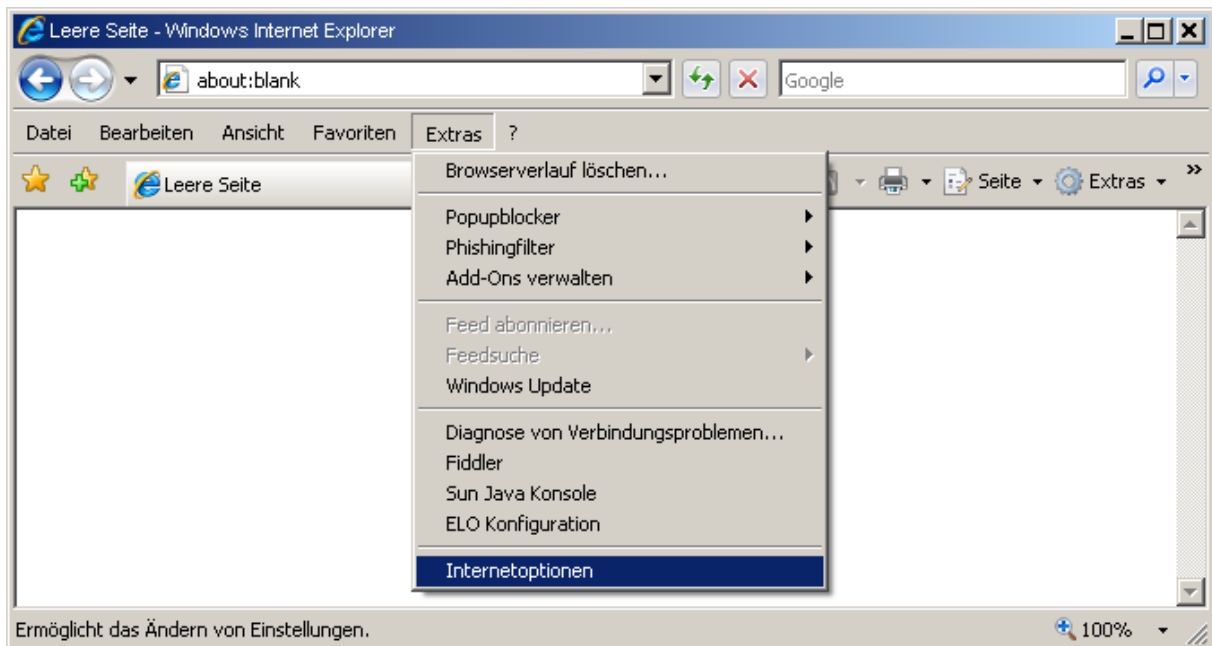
Leere Seite - Windows Internet Explorer

about:blank

Google

Datei Bearbeiten Ansicht Favoriten Extras ?

Leere Seite

Seite Extras

Browserverlauf löschen...

Popupblocker
Phishingfilter
Add-Ons verwalten

Feed abonnieren...
Feedsuche
Windows Update

Diagnose von Verbindungsproblemen...
Fiddler
Sun Java Konsole
ELO Konfiguration

Internetoptionen

Ermöglicht das Ändern von Einstellungen.

100%